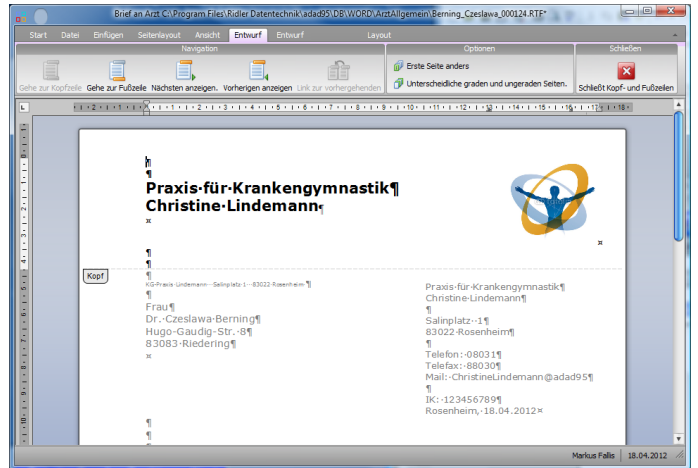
Brief an Arzt C:\Program Files\Ridler Datentechnik\adad95\DB\WORD\ArztAllgemein\Berning_Czeslawa_000124.RTF*

Start Datei Einfügen Seitenlayout Ansicht Entwurf Entwurf Layout

Navigation
Gehe zur Kopfzeile Gehe zur Fußzeile Nächsten anzeigen. Vorherigen anzeigen Link zur vorhergehenden

Optionen
Erste Seite anders
Unterschiedliche graden und ungeraden Seiten.

Schließen
Schließt Kopf- und Fußzeilen

¶
¶
Praxis·für·Krankengymnastik¶
Christine·Lindemann¶
¤

¶
¶
¶
Kopf
KG·Praxis·Lindemann·-·Salinplatz·1·-·83022·Rosenheim¶
¶
Frau¶
Dr.·Czeslawa·Berning¶
Hugo-Gaudig-Str.·8¶
83083·Riedering¶
¤

Praxis·für·Krankengymnastik¶
Christine·Lindemann¶
¶
Salinplatz·1¶
83022·Rosenheim¶
¶
Telefon:·08031¶
Telefax:·88030¶
Mail:·ChristineLindemann@adad95¶
¶
IK:·123456789¶
Rosenheim,·18.04.2012¤

¶
¶
¶

Markus Fallis 18.04.2012